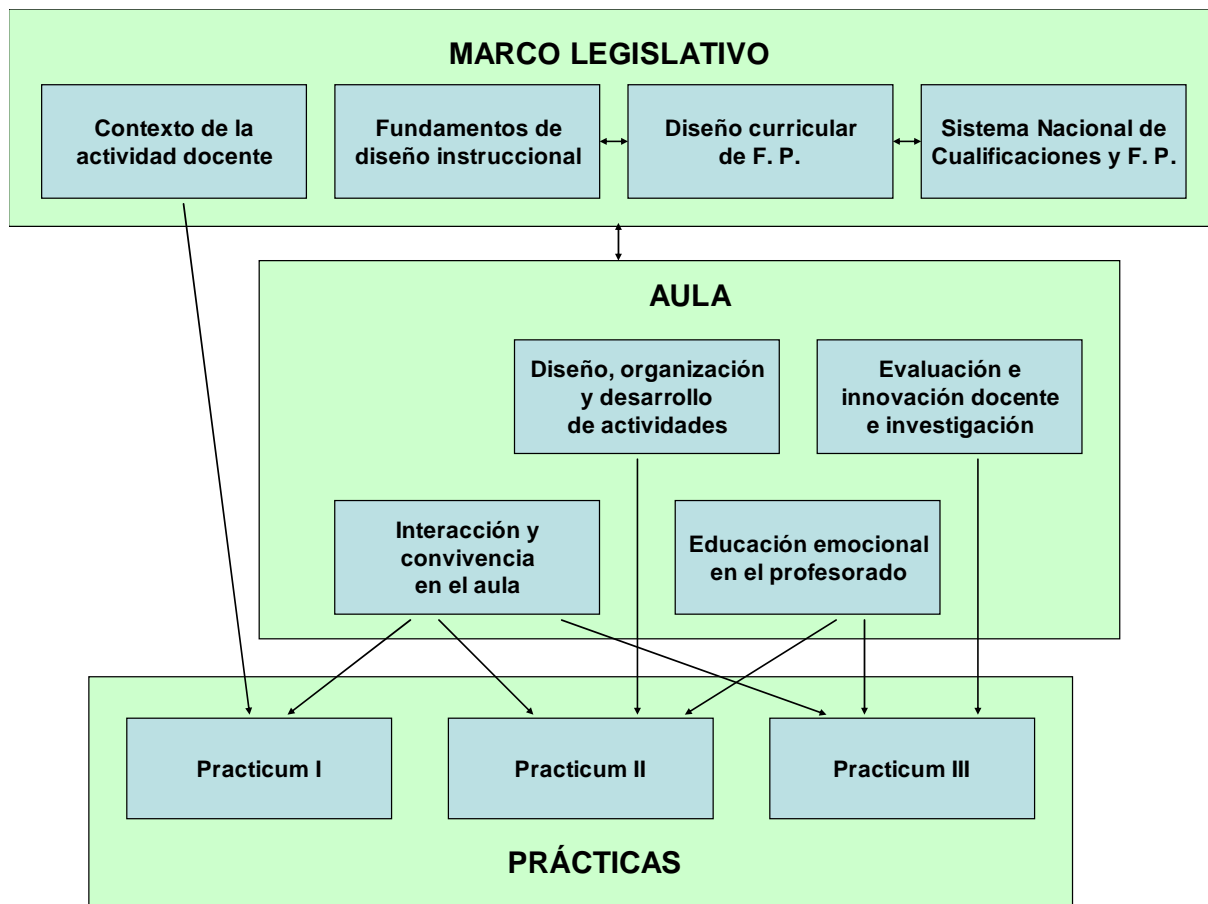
MARCO LEGISLATIVO

Contexto de la actividad docente

Fundamentos de diseño instruccional

Diseño curricular de F. P.

Sistema Nacional de Cualificaciones y F. P.

AULA

Diseño, organización y desarrollo de actividades

Evaluación e innovación docente e investigación

Interacción y convivencia en el aula

Educación emocional en el profesorado

Practicum I

Practicum II

Practicum III

PRÁCTICAS